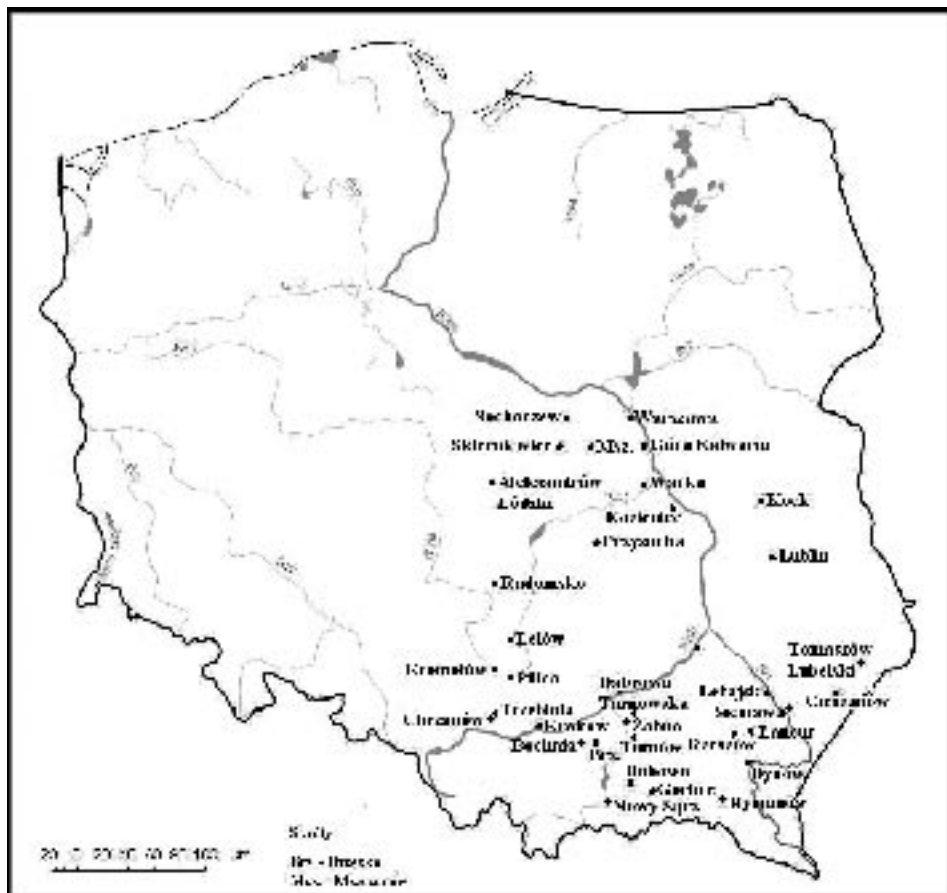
Sochaczew
Warszawa
Skierniewice
Otwock
Góra Kalwaria
Aleksandrów Łódzki
Warka
Kozienice
Kock
Przysucha
Lublin
Radomsko
Lelów
Tomaszów Lubelski
Kromołów
Pilica
Bobowa
Tarnowska
Leżajsk
Cieszanów
Chrzanów
Trzebinia
Kraków
Żabno
Sieniawa
Łańcut
Bochnia
Tarnów
Rzeszów
Dynów
Bobowa
Gorlice
Nowy Sącz
Rymanów
20 0 20 40 60 80 100 km
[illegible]
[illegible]
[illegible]